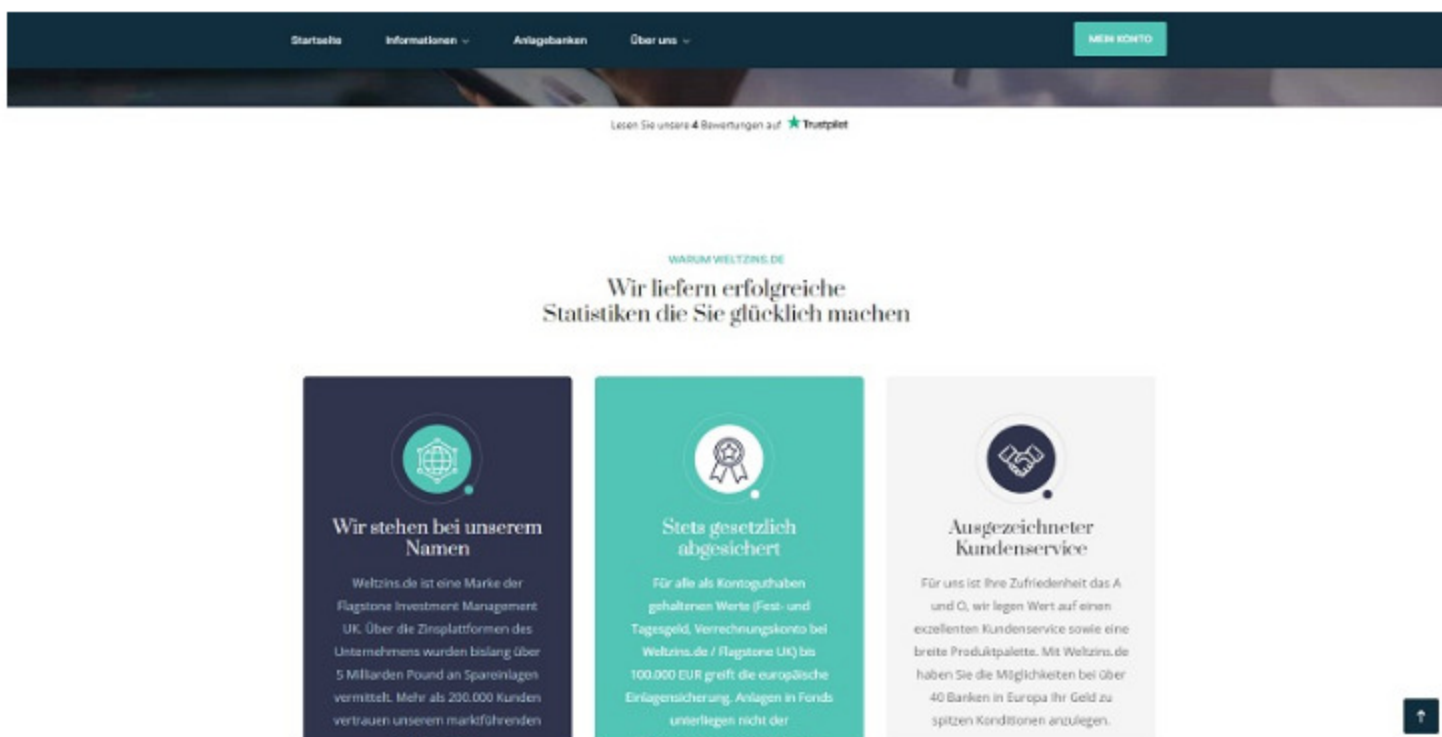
Startseite Informationen Anlagebanken Über uns MEIN KONTO

Lesen Sie unsere 4 Bewertungen auf Trustpilot

WARUM WELTZINS.DE

Wir liefern erfolgreiche Statistiken die Sie glücklich machen

Wir stehen bei unserem Namen

Weltzins.de ist eine Marke der Flagstone Investment Management UK. Über die Zinsplattformen des Unternehmens wurden bislang über 5 Milliarden Pound an Spareinlagen vermittelt. Mehr als 200.000 Kunden vertrauen unserem marktführenden

Stets gesetzlich abgesichert

Für alle als Kontoguthaben gehaltenen Werte (Fest- und Tagesgeld, Verrechnungskonto bei Weltzins.de / Flagstone UK) bis 100.000 EUR greift die europäische Einlagensicherung. Anlagen in Fonds unterliegen nicht der

Ausgezeichneter Kundenservice

Für uns ist Ihre Zufriedenheit das A und O, wir legen Wert auf einen exzellenten Kundenservice sowie eine breite Produktpalette. Mit Weltzins.de haben Sie die Möglichkeiten bei über 40 Banken in Europa Ihr Geld zu spitzen Konditionen anzulegen.